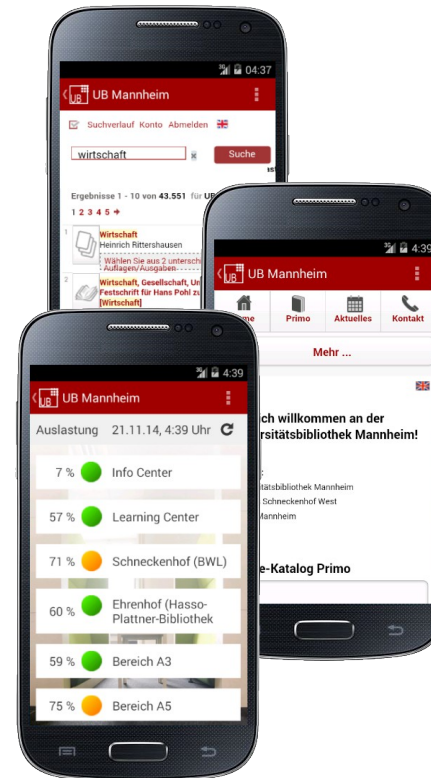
04:37

UB UB Mannheim

Suchverlauf Konto Abmelden

wirtschaft

Suche

Ergebnisse 1 - 10 von 43.551 für UB

1 2 3 4 5 →

1 Wirtschaft
Heinrich Rittershausen
Wählen Sie aus 2 unterschi
Auflagen/Ausgaben

2 Wirtschaft, Gesellschaft, Un
Festschrift für Hans Pohl zu
[Wirtschaft]

4:39

UB UB Mannheim

Home Primo Aktuelles Kontakt

Mehr ...

ch willkommen an der
rsitätsbibliothek Mannheim!

tätsbibliothek Mannheim
Schneckenhof West
Mannheim

e-Katalog Primo

4:39

UB UB Mannheim

Auslastung 21.11.14, 4:39 Uhr

7 % Info Center

57 % Learning Center

71 % Schneckenhof (BWL)

60 % Ehrenhof (Hasso-Plattner-Bibliothek

59 % Bereich A3

75 % Bereich A5